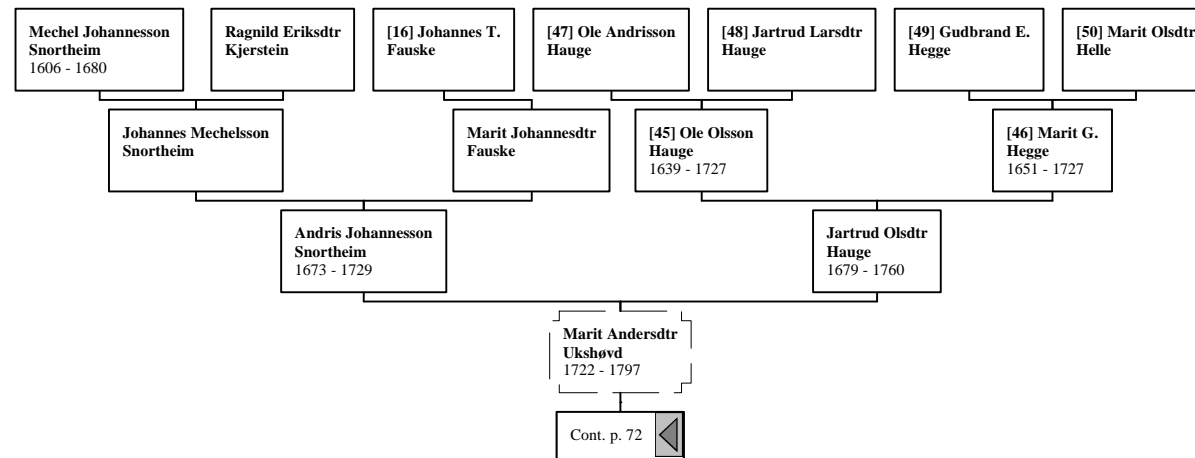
**Mechel Johannesson Snortheim**
1606 - 1680

**Ragnild Eriksdtr Kjerstein**

**[16] Johannes T. Fauske**

**[47] Ole Andrisson Hauge**

**[48] Jartrud Larsdtr Hauge**

**[49] Gudbrand E. Hegge**

**[50] Marit Olsdtr Helle**

**Johannes Mechelsson Snortheim**

**Marit Johannesdtr Fauske**

**[45] Ole Olsson Hauge**
1639 - 1727

**[46] Marit G. Hegge**
1651 - 1727

**Andris Johannesson Snortheim**
1673 - 1729

**Jartrud Olsdtr Hauge**
1679 - 1760

**Marit Andersdtr Ukshøvd**
1722 - 1797

Cont. p. 72